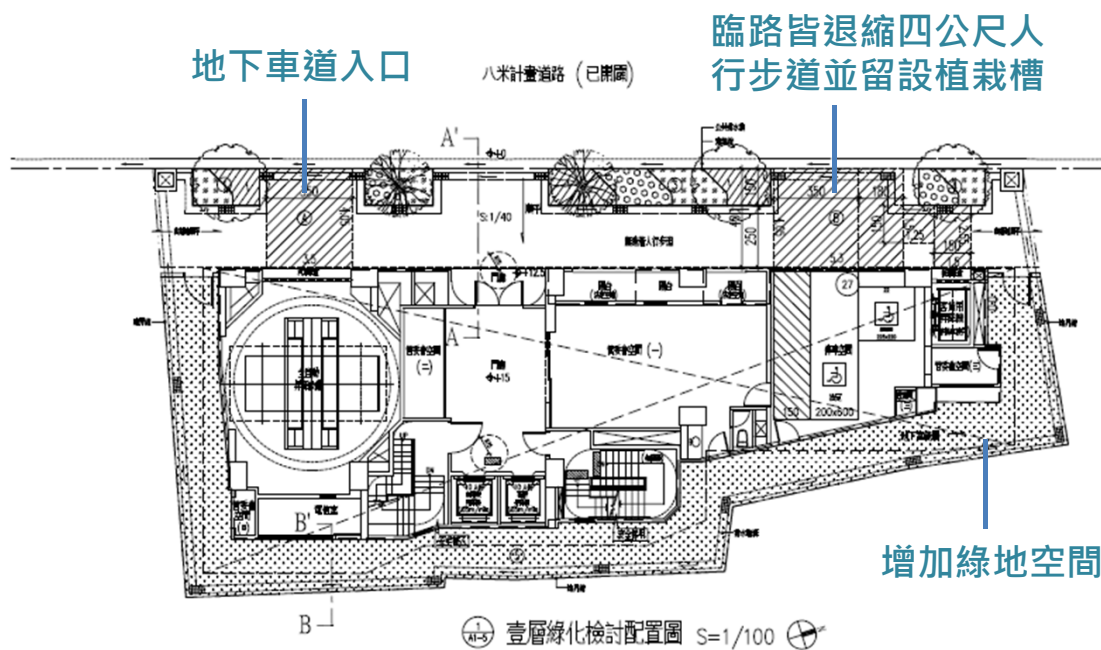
地下車道入口

臨路皆退縮四公尺人行步道並留設植栽槽

八米計畫道路（已開闢）

A'

S:1/40

A

250

350

150

125

27

門廳

管委會空間(一)

管委會空間(=)

200x600

B'

增加綠地空間

B

壹層綠化檢討配置圖 S=1/100